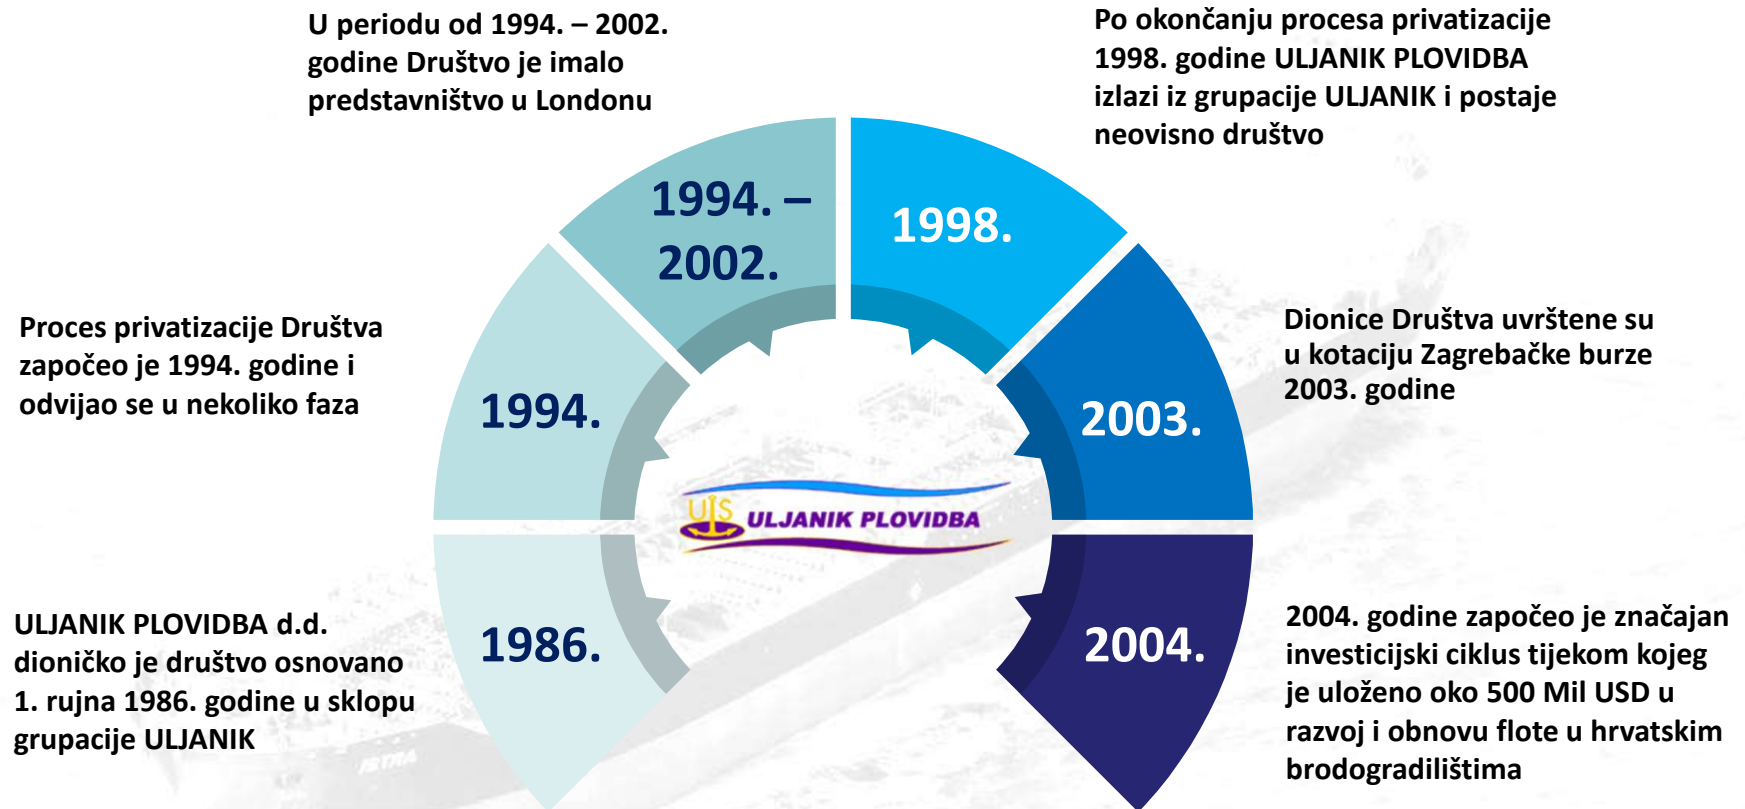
U periodu od 1994. – 2002. godine Društvo je imalo predstavništvo u Londonu

Po okončanju procesa privatizacije 1998. godine ULJANIK PLOVIDBA izlazi iz grupacije ULJANIK i postaje neovisno društvo

1994. – 2002.

1998.

Proces privatizacije Društva započeo je 1994. godine i odvijao se u nekoliko faza

1994.

Dionice Društva uvrštene su u kotaciju Zagrebačke burze 2003. godine

2003.

ULJANIK PLOVIDBA

ULJANIK PLOVIDBA d.d. dioničko je društvo osnovano 1. rujna 1986. godine u sklopu grupacije ULJANIK

1986.

2004.

2004. godine započeo je značajan investicijski ciklus tijekom kojeg je uloženo oko 500 Mil USD u razvoj i obnovu flote u hrvatskim brodogradilištima